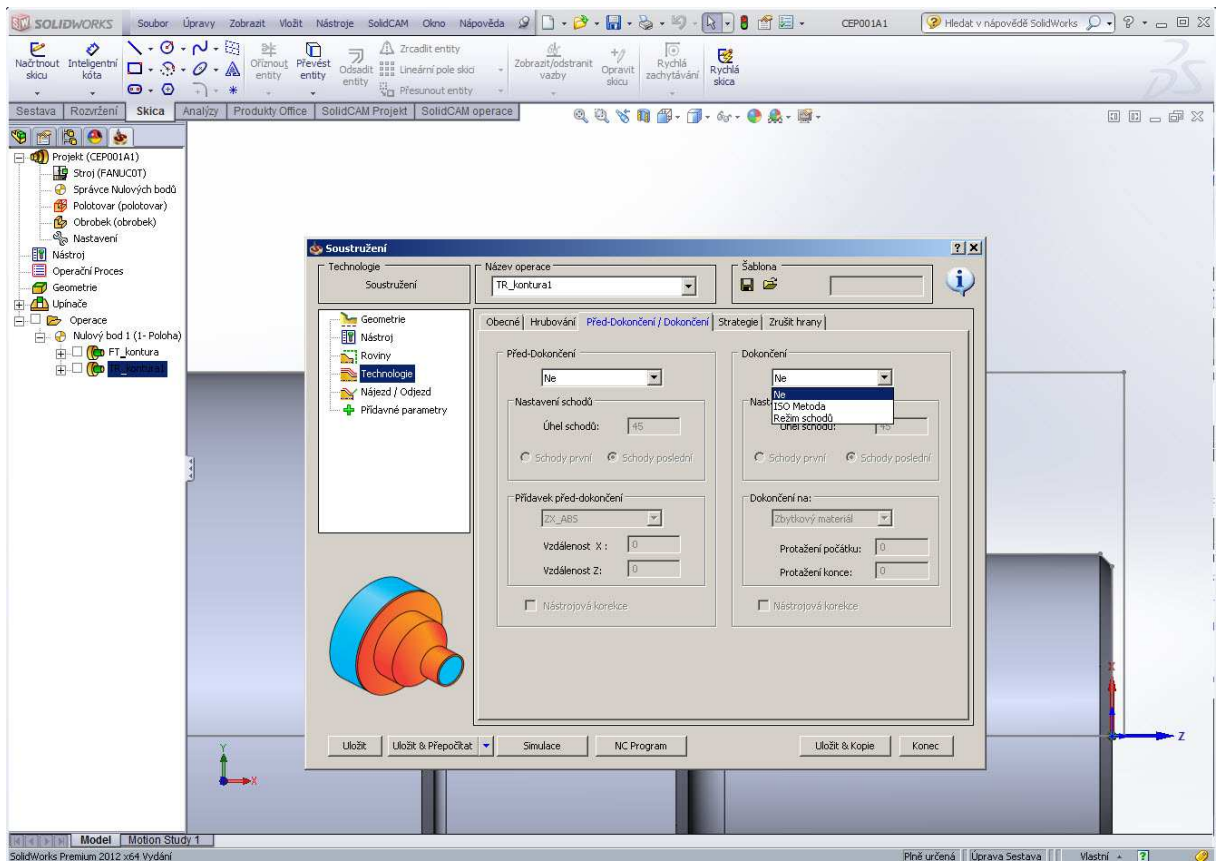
SOLIDWORKS Soubor Úpravy Zobrazit Vložit Nástroje SolidCAM Okno Nápověda CEP001A1 Hledat v nápovědě SolidWorks

Načrtnout skicu Inteligentní kóta Oříznout entity Převést entity Odsadit entity Zrcadlit entity Lineární pole skici Přesunout entity Zobrazit/odstranit vazby Opravit skicu Rychlá zachytávání Rychlá skica

Sestava Rozvržení Skica Analýzy Produkty Office SolidCAM Projekt SolidCAM operace

Projekt (CEP001A1)
Stroj (FANUC0T)
Správce Nulových bodů
Polotovar (polotovar)
Obrobek (obrobek)
Nastavení
Nástroj
Operační Proces
Geometrie
Upínače
Operace
Nulový bod 1 (1- Poloha)
FT_kontura
TR_kontura1

Soustružení

Technologie
Soustružení

Název operace
TR_kontura1

Šablona

Geometrie
Nástroj
Roviny
Technologie
Nájezd / Odjezd
Přídavné parametry

Obecné | Hrubování | Před-Dokončení / Dokončení | Strategie | Zrušit hrany

Před-Dokončení
Ne
Nastavení schodů
Úhel schodů: 45
Schody první Schody poslední
Přídavek před-dokončení
ZX_ABS
Vzdálenost X: 0
Vzdálenost Z: 0
Nástrojová korekce

Dokončení
Ne
Ne
ISO Metoda
Režim schodů
Nast
Úhel schodů: 45
Schody první Schody poslední
Dokončení na:
Zbytkový materiál
Protažení počátku: 0
Protažení konce: 0
Nástrojová korekce

Uložit Uložit & Přepočítat Simulace NC Program Uložit & Kopie Konec

Y X Z

Model Motion Study 1
SolidWorks Premium 2012 x64 Vydání
Plně určená Úprava Sestava Vlastní